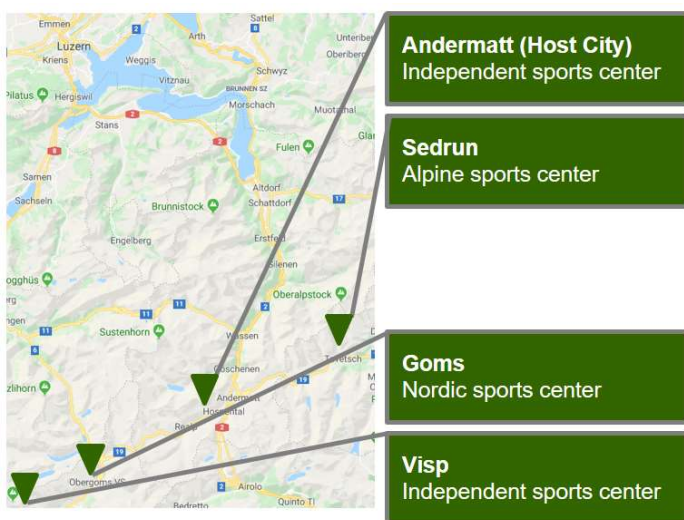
Andermatt (Host City)
Independent sports center

Sedrun
Alpine sports center

Goms
Nordic sports center

Visp
Independent sports center

Emmen
Sattel
Luzern
Arth
Unteriberg
Oberiberg
Kriens
Weggis
Schwyz
Vitznau
BRUNNEN SZ
Pilatus
Hergiswil
Morschach
Muotatal
Stans
Glar
Fulen
Samen
Altdorf
Sachseln
Brunnistock
Schattdorf
Engelberg
Erstfeld
Silenen
ogghüs
Oberalpstock
ngen
Sustenhorn
Wassen
Tavetsch
Göschenen
zlihorn
Andermatt
Hospental
Realp
Obergoms VS
Airolo
Bedretto
Quinto TI